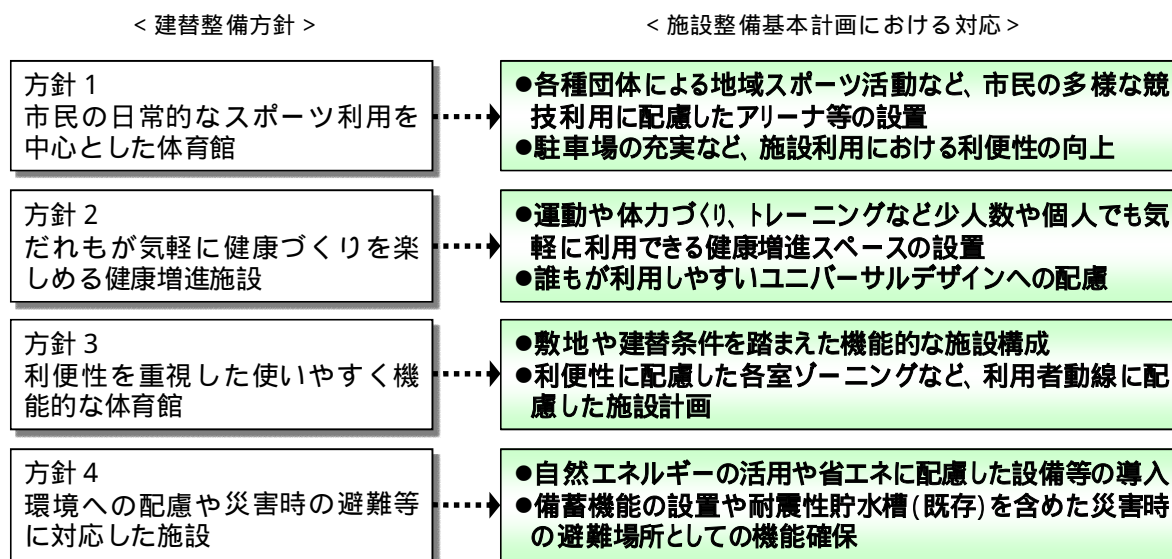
< 建替整備方針 >

< 施設整備基本計画における対応 >

方針 1
市民の日常的なスポーツ利用を中心とした体育館

●各種団体による地域スポーツ活動など、市民の多様な競技利用に配慮したアリーナ等の設置
●駐車場の充実など、施設利用における利便性の向上

方針 2
だれもが気軽に健康づくりを楽しめる健康増進施設

●運動や体力づくり、トレーニングなど少人数や個人でも気軽に利用できる健康増進スペースの設置
●誰もが利用しやすいユニバーサルデザインへの配慮

方針 3
利便性を重視した使いやすく機能的な体育館

●敷地や建替条件を踏まえた機能的な施設構成
●利便性に配慮した各室ゾーニングなど、利用者動線に配慮した施設計画

方針 4
環境への配慮や災害時の避難等に対応した施設

●自然エネルギーの活用や省エネに配慮した設備等の導入
●備蓄機能の設置や耐震性貯水槽(既存)を含めた災害時の避難場所としての機能確保